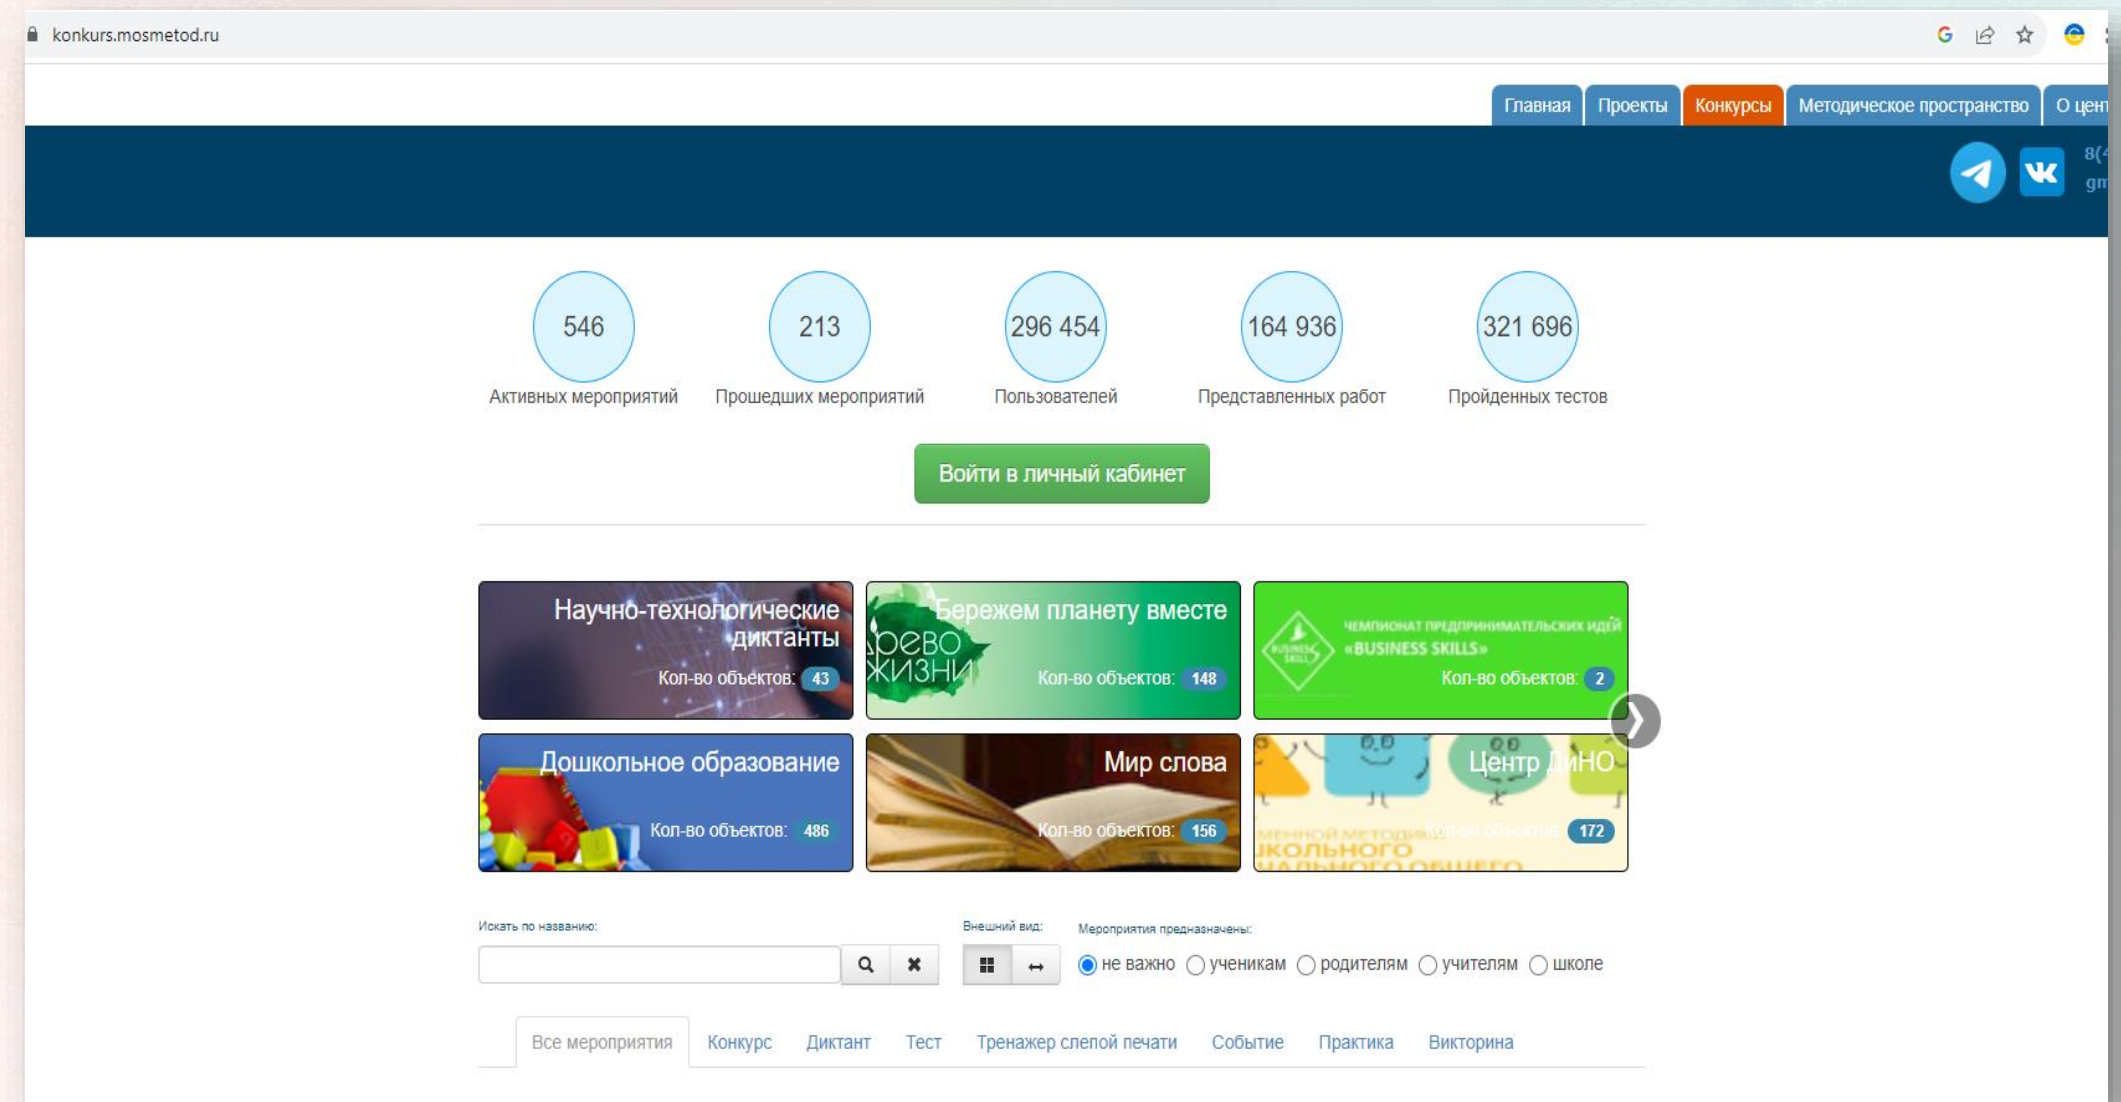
konkurs.mosmetod.ru

Главная Проекты Конкурсы Методическое пространство О цен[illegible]

8([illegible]
gm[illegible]

546
Активных мероприятий

213
Прошедших мероприятий

296 454
Пользователей

164 936
Представленных работ

321 696
Пройденных тестов

Войти в личный кабинет

Научно-технологические диктанты
Кол-во объектов: 43

Бережем планету вместе
Древо жизни
Кол-во объектов: 148

Чемпионат предпринимательских идей «BUSINESS SKILLS»
Кол-во объектов: 2

Дошкольное образование
Кол-во объектов: 486

Мир слова
Кол-во объектов: 156

Центр ДиНО
Кол-во объектов: 172

Искать по названию:

Внешний вид:

Мероприятия предназначены:
не важно ученикам родителям учителям школе

Все мероприятия Конкурс Диктант Тест Тренажер слепой печати Событие Практика Викторина